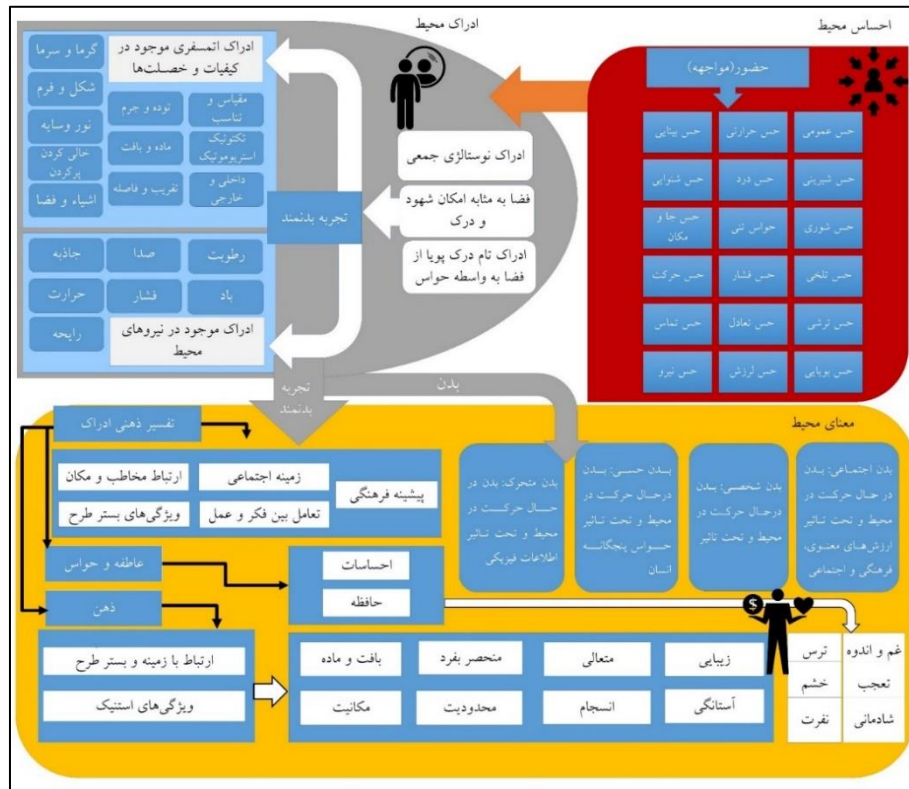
احساس محیط

ادراک محیط

حضور(مواجهه)

حس عمومی
حس حرارتی
حس بینایی
حس شیرینی
حس درد
حس شنوایی
حس شوری
حواس تنی
حس جا و مکان
حس تلخی
حس فشار
حس حرکت
حس ترشی
حس تعادل
حس تماس
حس بویایی
حس لرزش
حس نیرو

ادراک نوستالژی جمعی

فضا به مثابه امکان شهود و درک

ادراک تام درک پویا از فضا به واسطه حواس

ادراک اتمسفری موجود در کیفیات و خصلت‌ها

گرما و سرما
شکل و فرم
نور وسایه
خالی کردن پرکردن
اشیاء و فضا
مقیاس و تناسب
توده و جرم
تکتونیک استریوتومیک
ماده و بافت
داخلی و خارجی
تقریب و فاصله

تجربه بدنمند

رطوبت
صدا
جاذبه
باد
فشار
حرارت
رایحه

ادراک موجود در نیروهای محیط

تجربه بدنمند

بدن

معنای محیط

تفسیر ذهنی ادراک

پیشینه فرهنگی
زمینه اجتماعی
ارتباط مخاطب و مکان
تعامل بین فکر و عمل
ویژگی‌های بستر طرح

بدن متحرک: بدن در حال حرکت در محیط و تحت تاثیر اطلاعات فیزیکی

بدن حسی: بدن درحال حرکت در محیط و تحت تاثیر حواس پنجگانه انسان

بدن شخصی: بدن درحال حرکت در محیط و تحت تاثیر

بدن اجتماعی: بدن در حال حرکت در محیط و تحت تاثیر ارزش‌های معنوی، فرهنگی و اجتماعی

عاطفه و حواس

احساسات
حافظه

ذهن

ارتباط با زمینه و بستر طرح
ویژگی‌های استتیک

زیبایی
متعالی
منحصر بفرد
بافت و ماده
آستانگی
انسجام
محدودیت
مکانیت

غم و اندوه
ترس
تعجب
خشم
شادمانی
نفرت